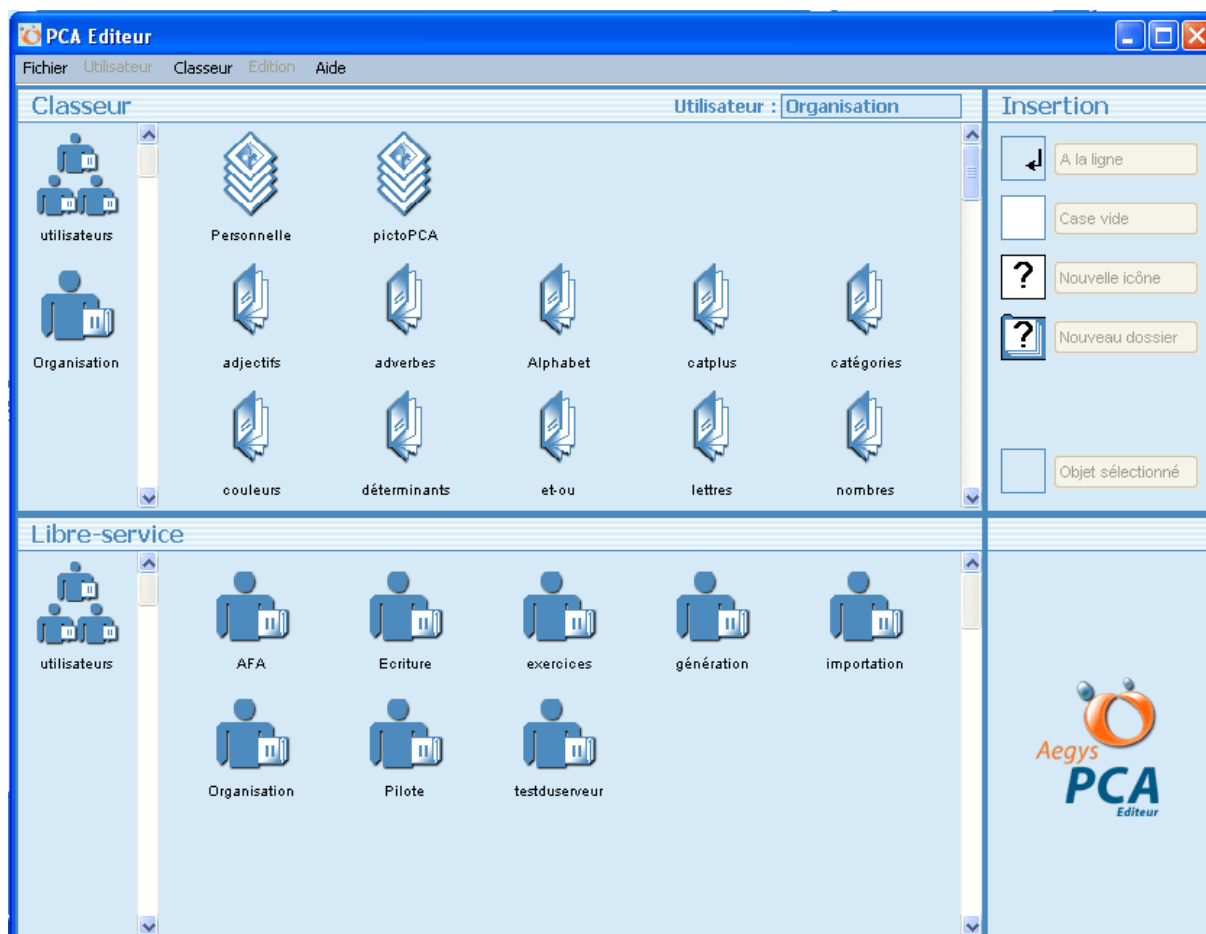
PCA Editeur

Fichier Utilisateur Classeur Edition Aide

Classeur

Utilisateur : Organisation

utilisateurs

Organisation

Personnelle

pictoPCA

adjectifs

adverbes

Alphabet

catplus

catégories

couleurs

déterminants

et-ou

lettres

nombres

Insertion

A la ligne

Case vide

?

Nouvelle icône

?

Nouveau dossier

Objet sélectionné

Libre-service

utilisateurs

AFA

Ecriture

exercices

génération

importation

Organisation

Pilote

testduserveur

Aegys

PCA

Editeur